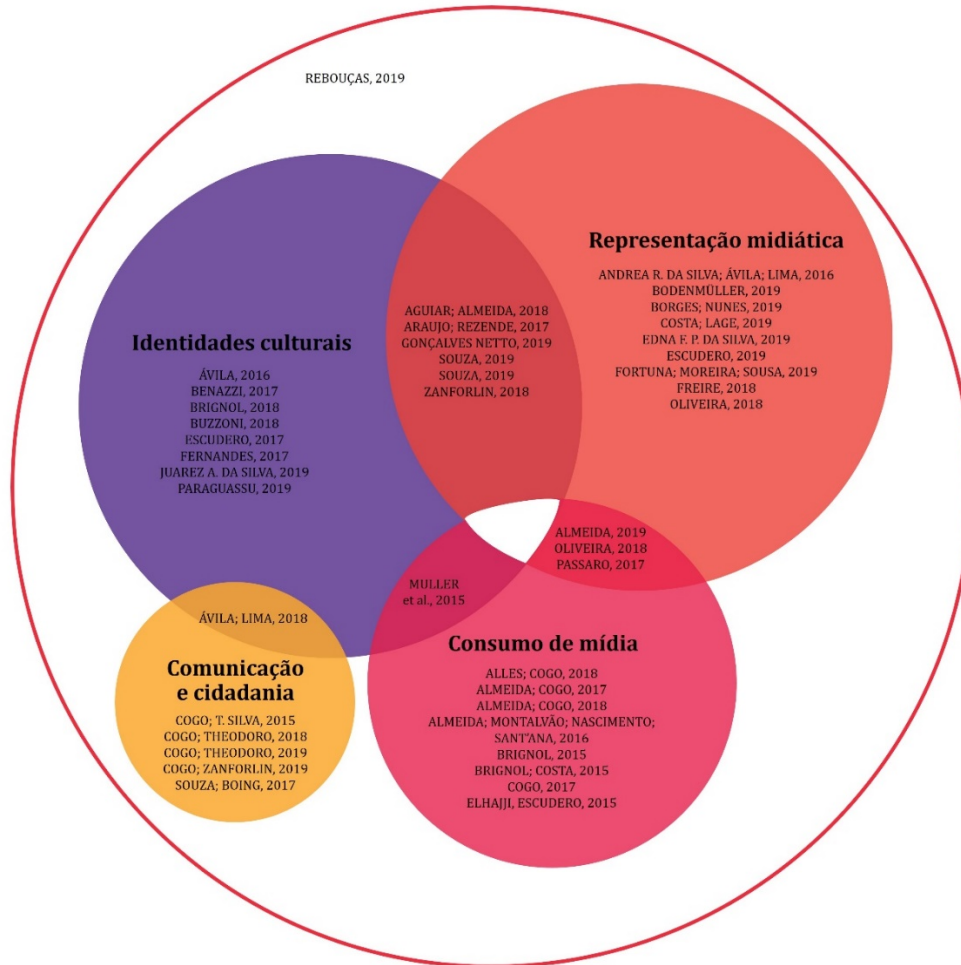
REBOUÇAS, 2019

Representação midiática

ANDREA R. DA SILVA; ÁVILA; LIMA, 2016
BODENMÜLLER, 2019
BORGES; NUNES, 2019
COSTA; LAGE, 2019
EDNA F. P. DA SILVA, 2019
ESCUDERO, 2019
FORTUNA; MOREIRA; SOUSA, 2019
FREIRE, 2018
OLIVEIRA, 2018

AGUIAR; ALMEIDA, 2018
ARAUJO; REZENDE, 2017
GONÇALVES NETTO, 2019
SOUZA, 2019
SOUZA, 2019
ZANFORLIN, 2018

Identidades culturais

ÁVILA, 2016
BENAZZI, 2017
BRIGNOL, 2018
BUZZONI, 2018
ESCUDERO, 2017
FERNANDES, 2017
JUAREZ A. DA SILVA, 2019
PARAGUASSU, 2019

ALMEIDA, 2019
OLIVEIRA, 2018
PASSARO, 2017

MULLER et al., 2015

ÁVILA; LIMA, 2018

Comunicação e cidadania

COGO; T. SILVA, 2015
COGO; THEODORO, 2018
COGO; THEODORO, 2019
COGO; ZANFORLIN, 2019
SOUZA; BOING, 2017

Consumo de mídia

ALLES; COGO, 2018
ALMEIDA; COGO, 2017
ALMEIDA; COGO, 2018
ALMEIDA; MONTALVÃO; NASCIMENTO; SANT'ANA, 2016
BRIGNOL, 2015
BRIGNOL; COSTA, 2015
COGO, 2017
ELHAJJI, ESCUDERO, 2015